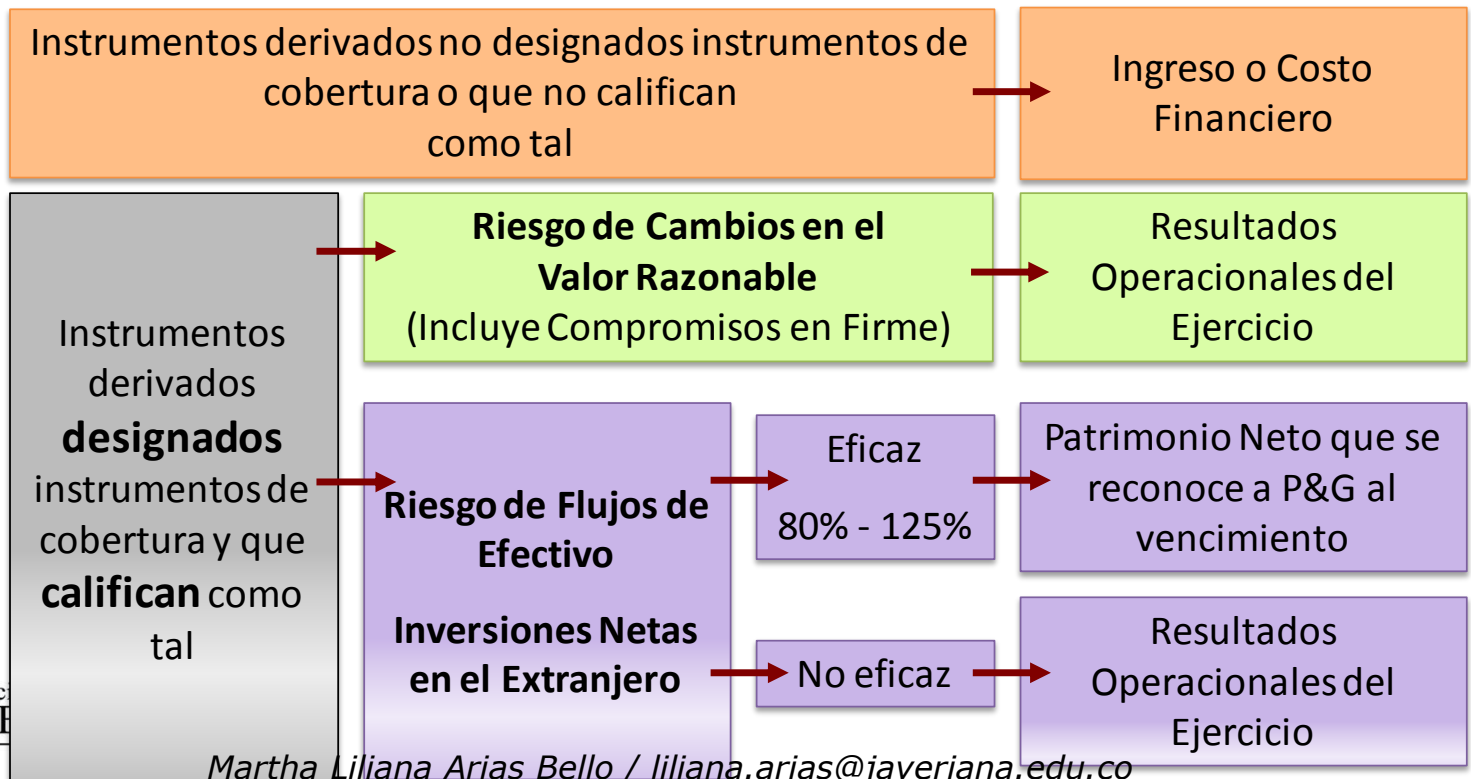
Instrumentos derivados no designados instrumentos de cobertura o que no califican como tal

Ingreso o Costo Financiero

Instrumentos derivados **designados** instrumentos de cobertura y que **califican** como tal

**Riesgo de Cambios en el Valor Razonable**
(Incluye Compromisos en Firme)

Resultados Operacionales del Ejercicio

**Riesgo de Flujos de Efectivo**

**Inversiones Netas en el Extranjero**

Eficaz

80% - 125%

Patrimonio Neto que se reconoce a P&G al vencimiento

No eficaz

Resultados Operacionales del Ejercicio

Martha Liliana Arias Bello / liliana.arias@javeriana.edu.co